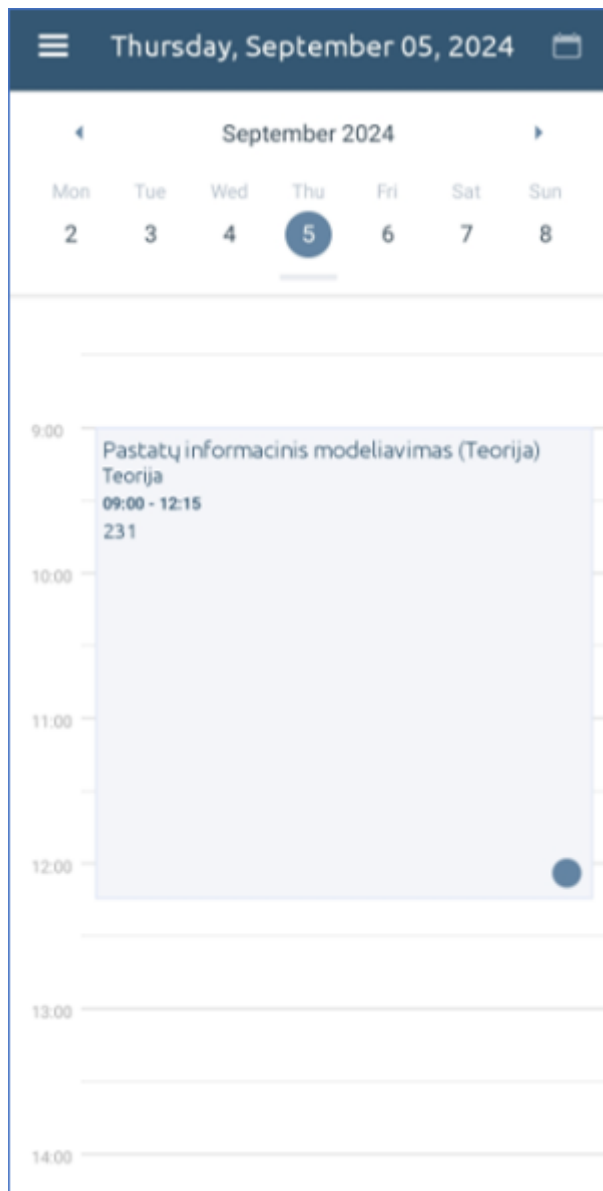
Thursday, September 05, 2024

September 2024

| Mon | Tue | Wed | Thu | Fri | Sat | Sun |
|---|---|---|---|---|---|---|
| 2 | 3 | 4 | 5 | 6 | 7 | 8 |

9:00
Pastatų informacinis modeliavimas (Teorija)
Teorija
09:00 - 12:15
231

10:00

11:00

12:00

13:00

14:00